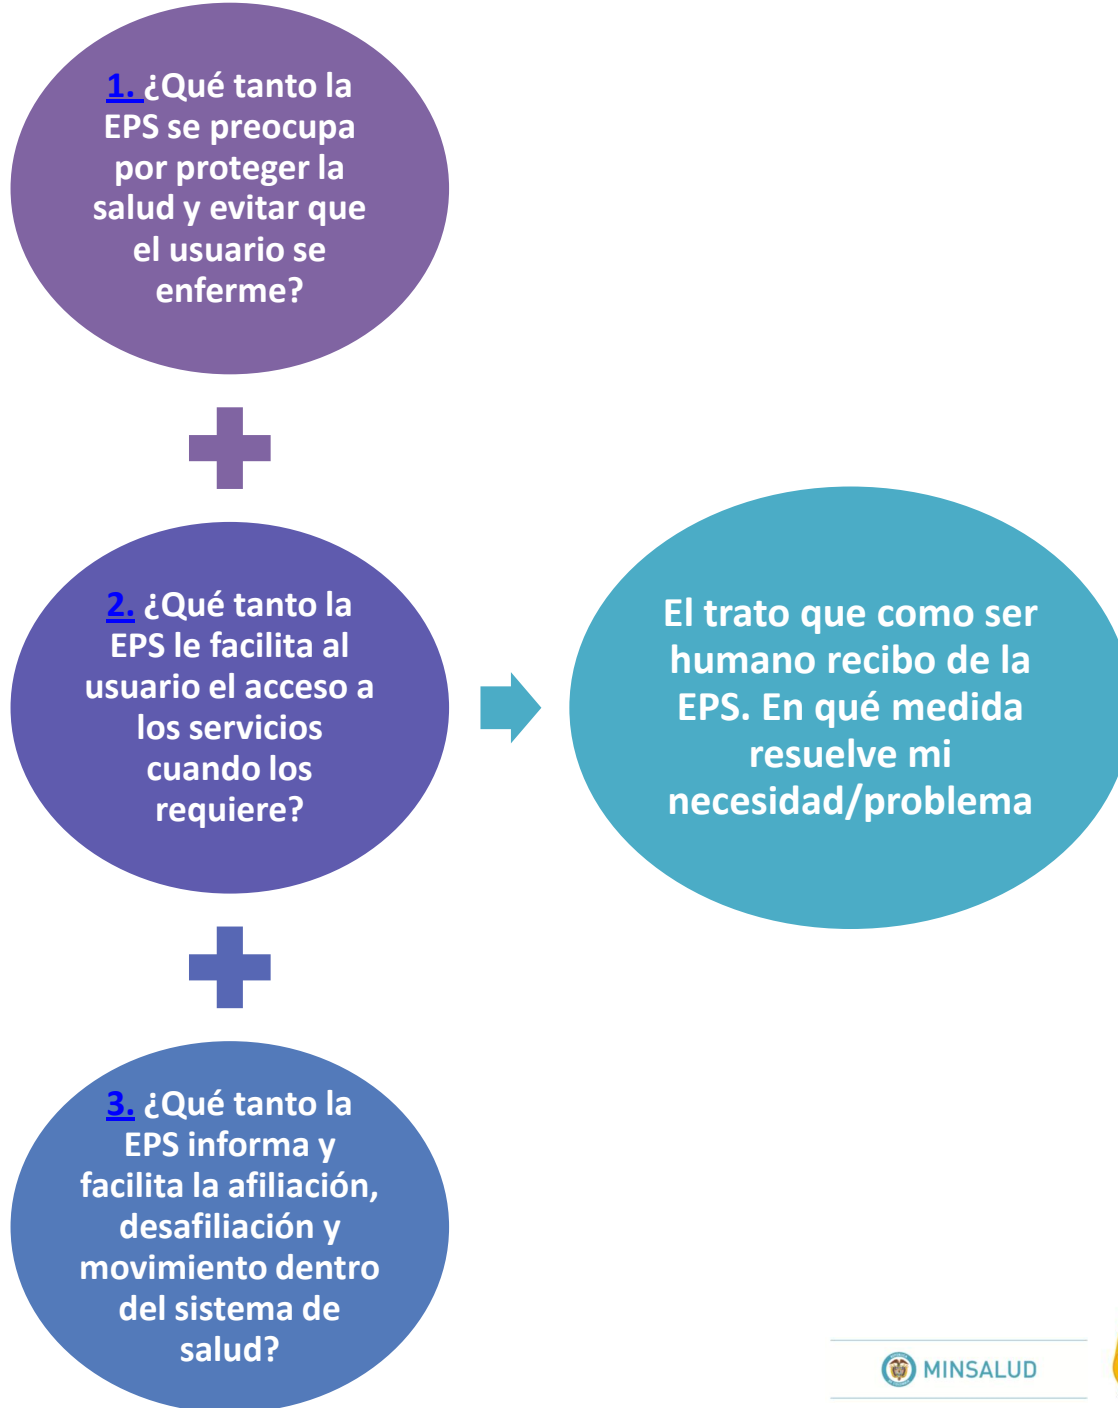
1. ¿Qué tanto la EPS se preocupa por proteger la salud y evitar que el usuario se enferme?

2. ¿Qué tanto la EPS le facilita al usuario el acceso a los servicios cuando los requiere?

3. ¿Qué tanto la EPS informa y facilita la afiliación, desafiliación y movimiento dentro del sistema de salud?

El trato que como ser humano recibo de la EPS. En qué medida resuelve mi necesidad/problema

MINSALUD